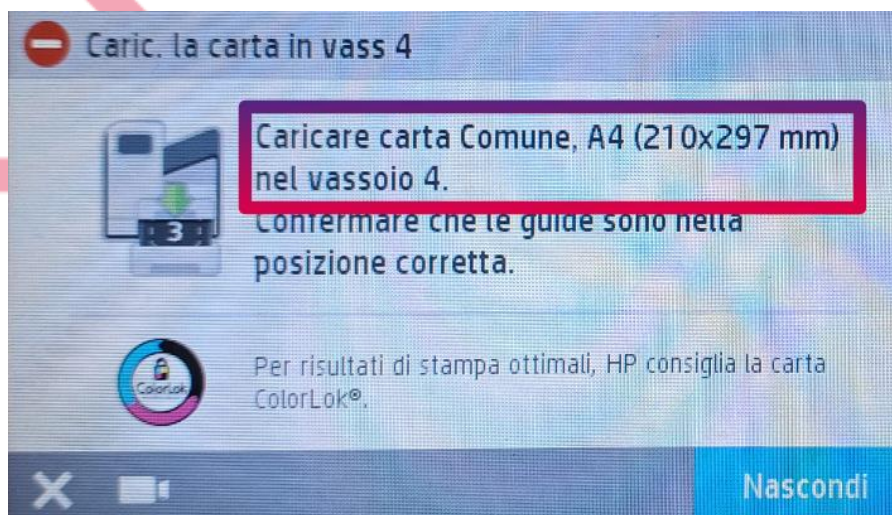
Caric. la carta in vass 4

3

Caricare carta Comune, A4 (210x297 mm) nel vassoio 4.
Confermare che le guide sono nella posizione corretta.

ColorLok

Per risultati di stampa ottimali, HP consiglia la carta ColorLok®.

Nascondi